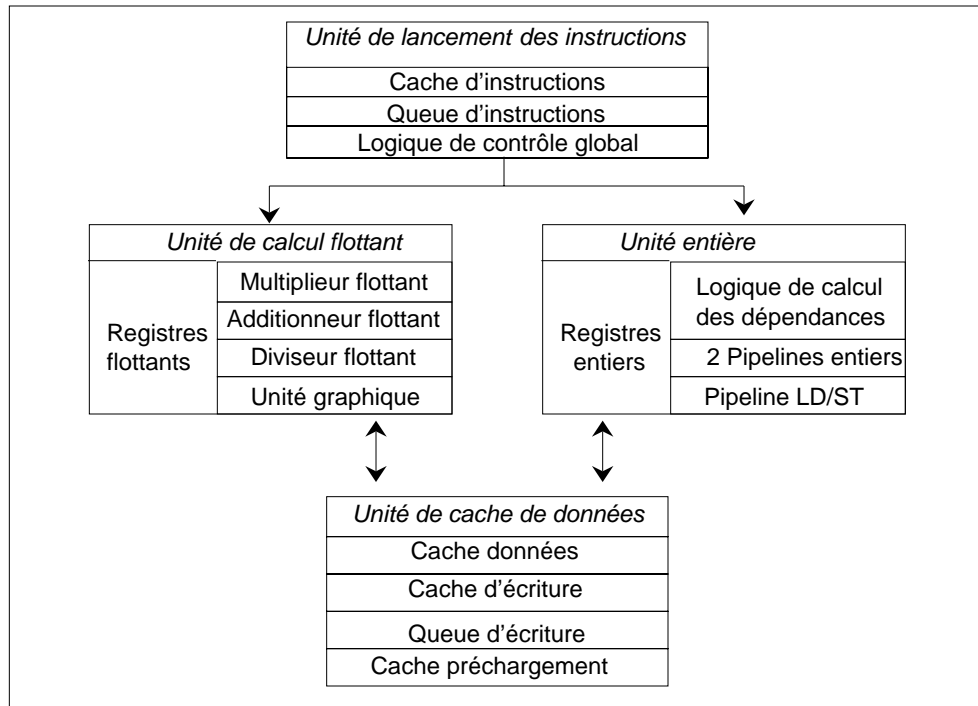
Unité de lancement des instructions

Cache d'instructions

Queue d'instructions

Logique de contrôle global

Unité de calcul flottant

Registres flottants

Multiplieur flottant

Additionneur flottant

Diviseur flottant

Unité graphique

Unité entière

Registres entiers

Logique de calcul des dépendances

2 Pipelines entiers

Pipeline LD/ST

Unité de cache de données

Cache données

Cache d'écriture

Queue d'écriture

Cache préchargement